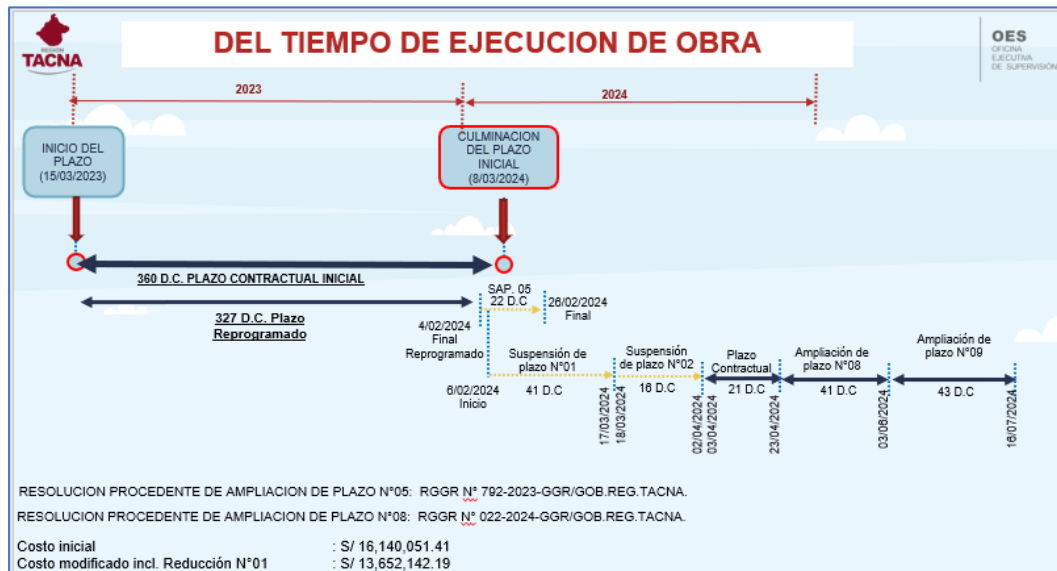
REGION TACNA

DEL TIEMPO DE EJECUCION DE OBRA

OES OFICINA EJECUTIVA DE SUPERVISIÓN

2023

2024

INICIO DEL PLAZO (15/03/2023)

CULMINACION DEL PLAZO INICIAL (8/03/2024)

360 D.C. PLAZO CONTRACTUAL INICIAL

327 D.C. Plazo Reprogramado

SAP. 05 22 D.C

26/02/2024 Final

4/02/2024 Final Reprogramado

6/02/2024 Inicio

Suspensión de plazo N°01

41 D.C

17/03/2024

18/03/2024

Suspensión de plazo N°02

16 D.C

02/04/2024

03/04/2024

Plazo Contractual

21 D.C

23/04/2024

Ampliación de plazo N°08

41 D.C

03/06/2024

Ampliación de plazo N°09

43 D.C

16/07/2024

RESOLUCION PROCEDENTE DE AMPLIACION DE PLAZO N°05: RGGR N° 792-2023-GGR/GOB.REG.TACNA.

RESOLUCION PROCEDENTE DE AMPLIACION DE PLAZO N°08: RGGR N° 022-2024-GGR/GOB.REG.TACNA.

Costo inicial : S/ 16,140,051.41
Costo modificado incl. Reducción N°01 : S/ 13,652,142.19